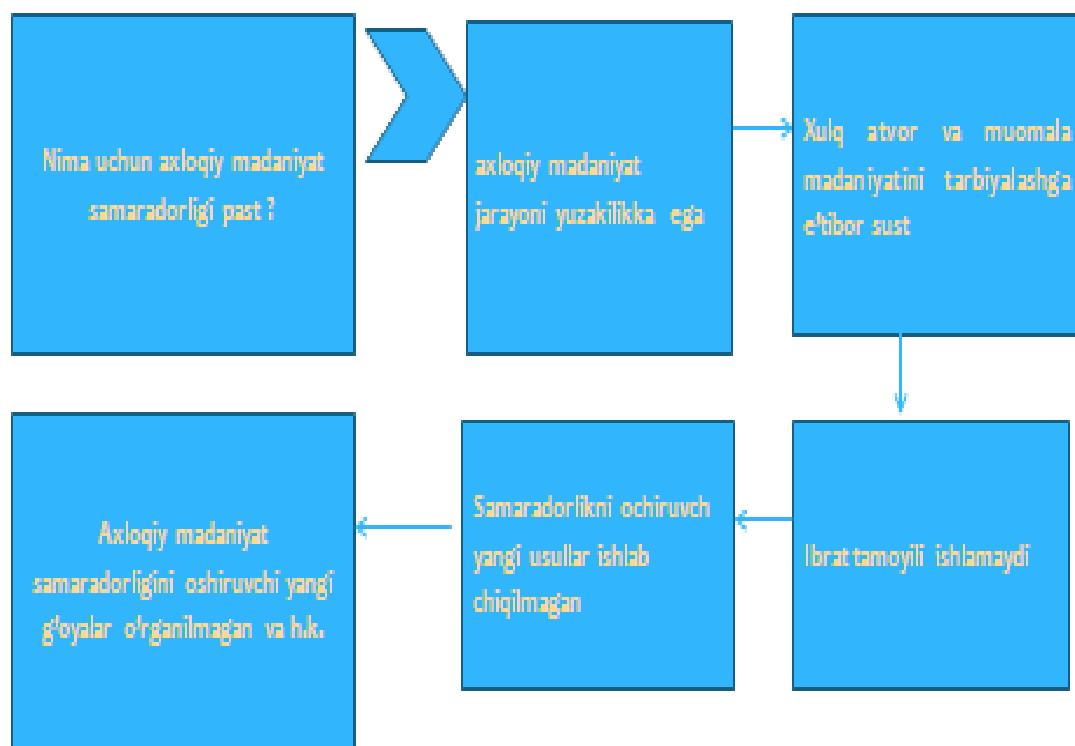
Nima uchun axloqiy madaniyat samaradorligi past ?

axloqiy madaniyat jarayoni yuzakilikka ega

Xulq atvor va muomala madaniyatini tarbiyalashga e'tibor sust

Ibrat tamoyili ishlamaydi

Samaradorlikni ochiruvch yangi usullar ishlab chiqilmagan

Axloqiy madaniyat samaradorligini oshiruvchi yangi g'oyalar o'rganilmagan va h.k.